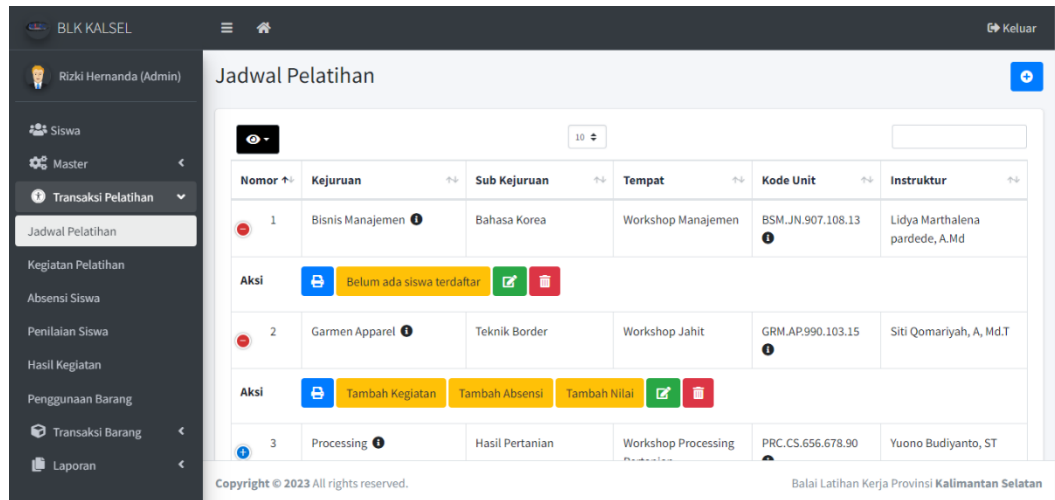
BLK KALSEL

Rizki Hernanda (Admin)

Siswa
Master
Transaksi Pelatihan
Jadwal Pelatihan
Kegiatan Pelatihan
Absensi Siswa
Penilaian Siswa
Hasil Kegiatan
Penggunaan Barang
Transaksi Barang
Laporan

Keluar

Jadwal Pelatihan

10

| Nomor | Kejuruan | Sub Kejuruan | Tempat | Kode Unit | Instruktur |
|---|---|---|---|---|---|
| 1 | Bisnis Manajemen | Bahasa Korea | Workshop Manajemen | BSM.JN.907.108.13 | Lidya Marthalena pardede, A.Md |
| Aksi | Belum ada siswa terdaftar | | | | |
| 2 | Garmen Apparel | Teknik Border | Workshop Jahit | GRM.AP.990.103.15 | Siti Qomariyah, A, Md.T |
| Aksi | Tambah Kegiatan | Tambah Absensi | Tambah Nilai | | |
| 3 | Processing | Hasil Pertanian | Workshop Processing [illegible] | PRC.CS.656.678.90 | Yuono Budiyanto, ST |

Copyright © 2023 All rights reserved.

Balai Latihan Kerja Provinsi Kalimantan Selatan